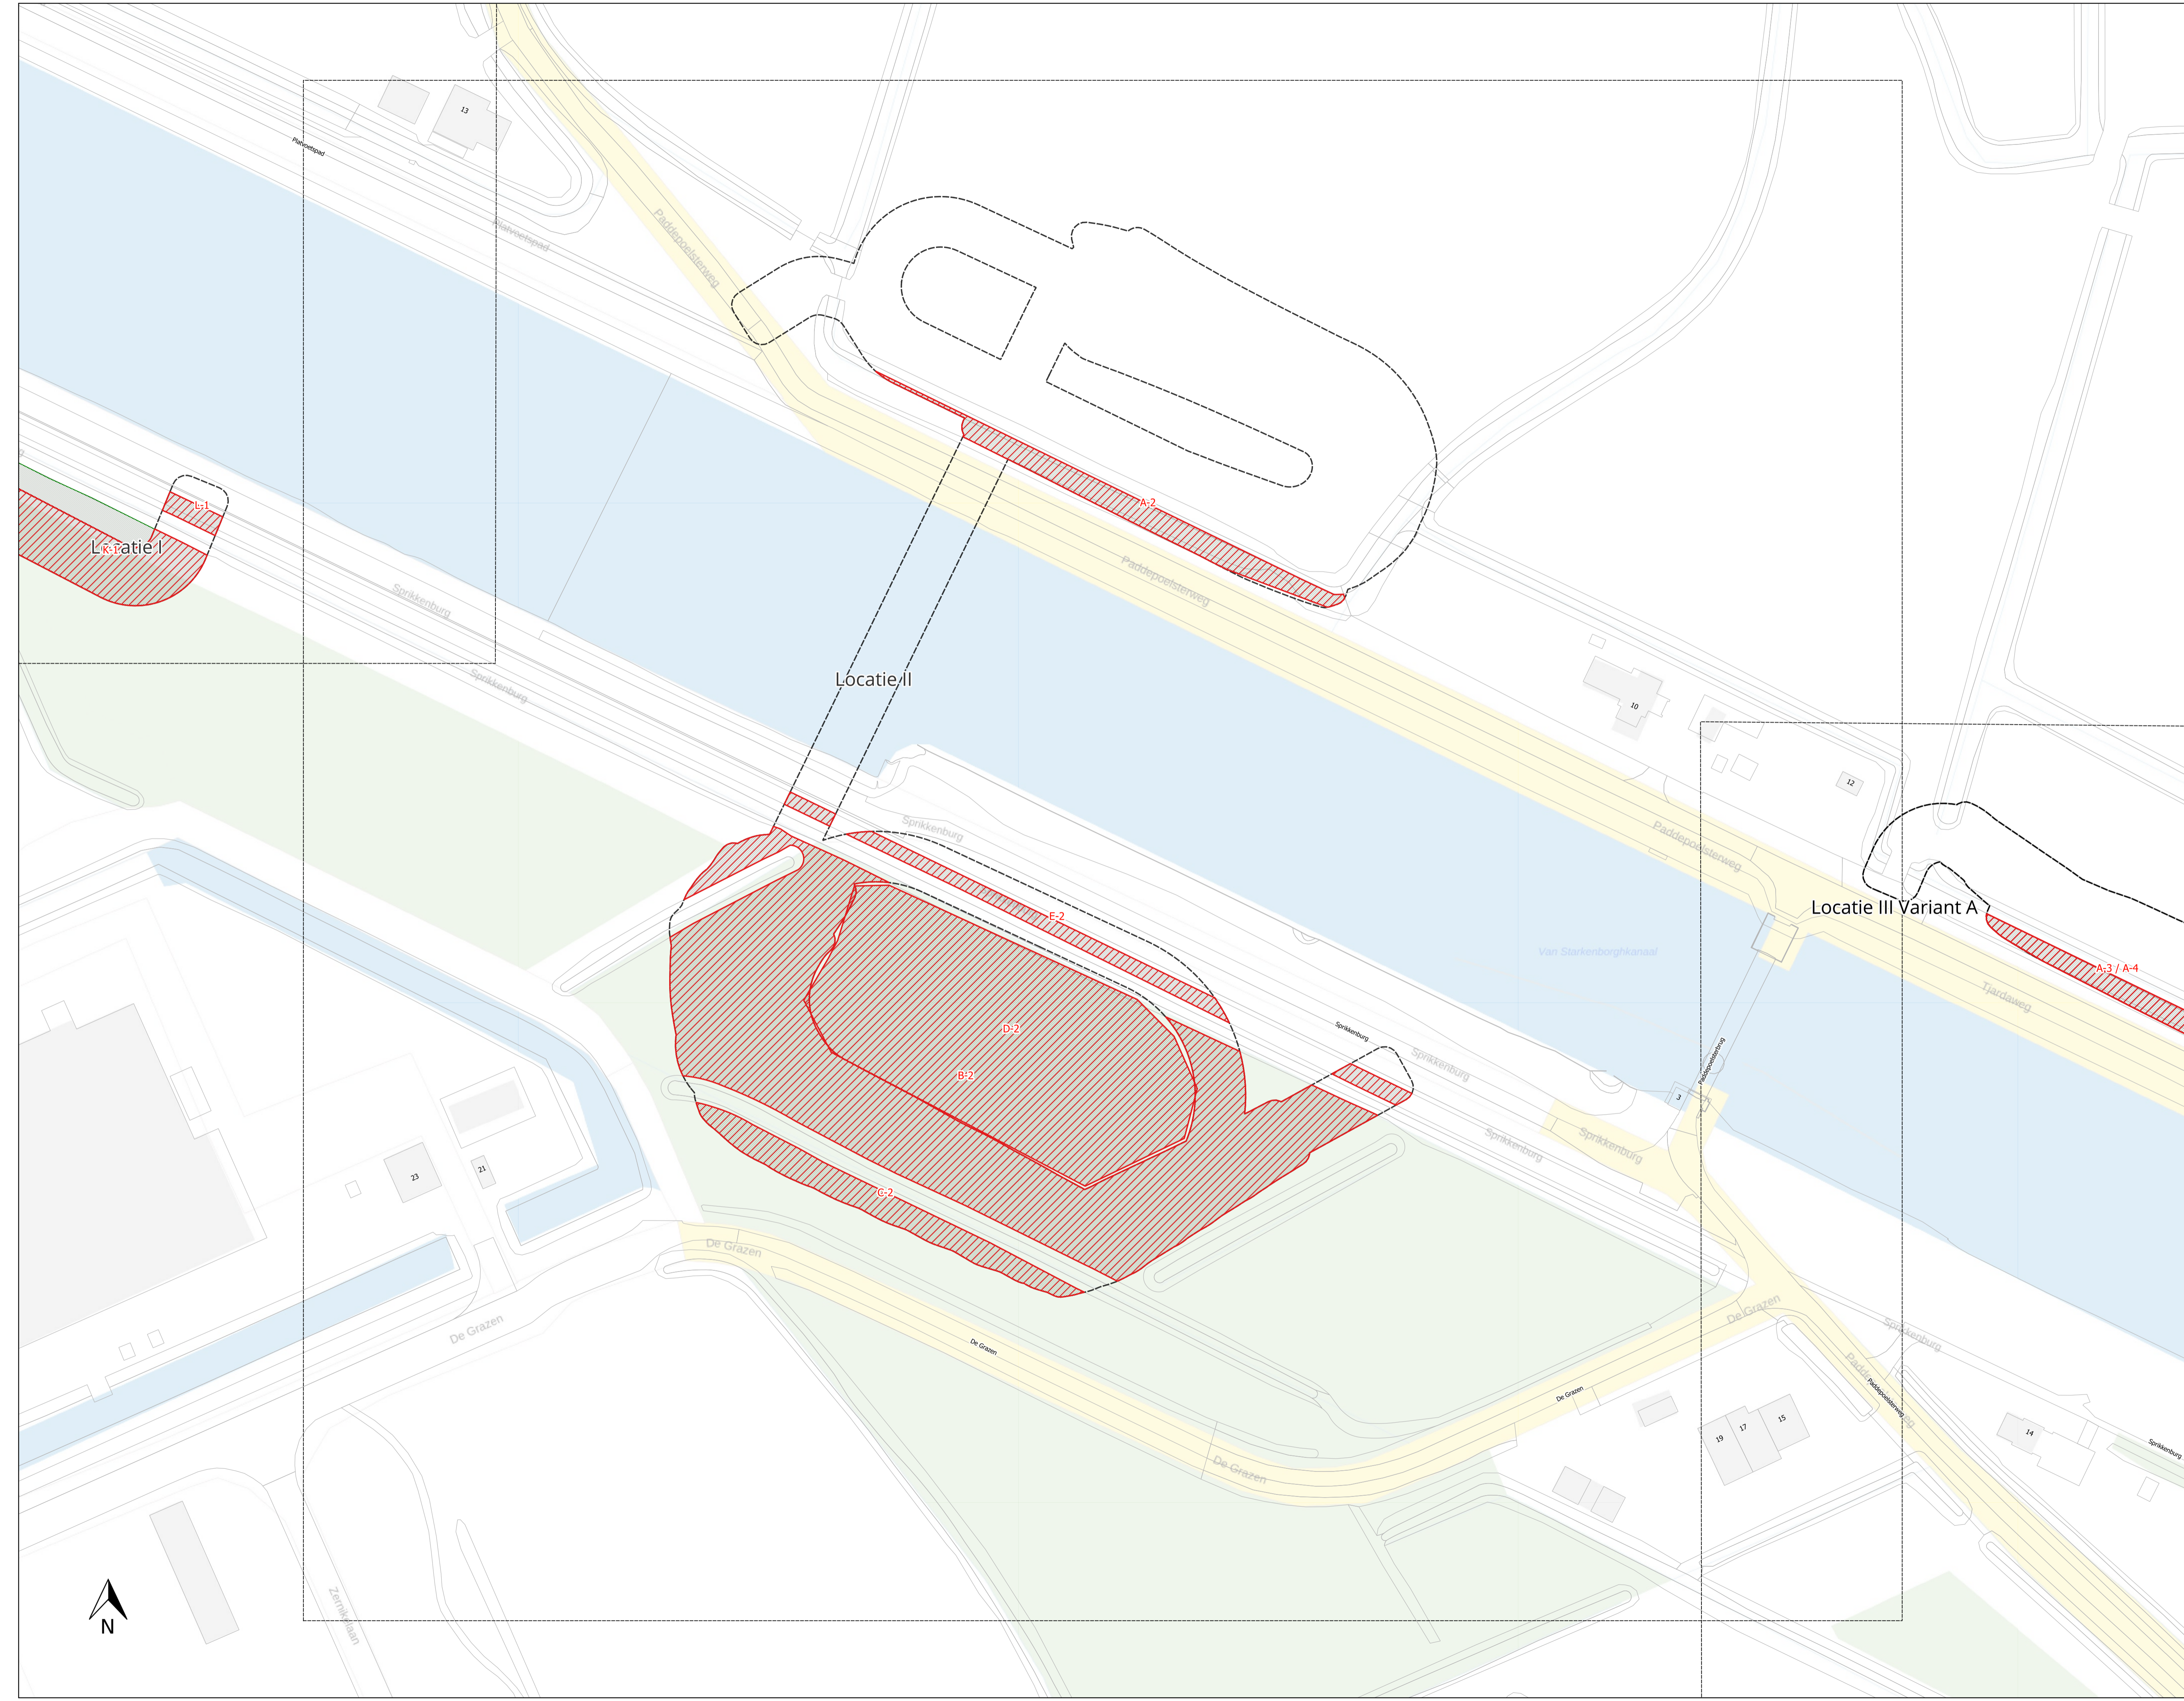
13
Pietvoetspad
Pietvoetspad
Paddepoelsterweg
A-2
Paddepoelsterweg
L-1
L K-1atie I
Spikkenburg
Spikkenburg
Locatie II
10
12
Sprikkenburg
E-2
D-2
B-2
C-2
Van Starkenborghkanaal
Paddepoelsterweg
Locatie III Variant A
A-3 / A-4
Tjardaweg
Sprikkenburg
Sprikkenburg
Sprikkenburg
Sprikkenburg
Sprikkenburg
Paddepoelsterweg
3
23
21
De Grazen
De Grazen
De Grazen
De Grazen
De Grazen
De Grazen
19
17
15
Paddepoelsterweg
Paddepoelsterweg
14
Sprikkenburg
Sprikkenburg
Zernikelaan
N